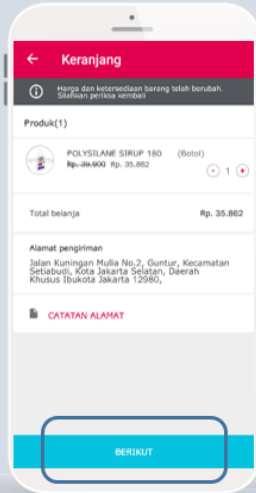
← Keranjang

Harga dan ketersediaan barang telah berubah. Silahkan periksa kembali

Produk(1)

POLYSILANE SIRUP 180 (Botol)
Rp. 39.900 Rp. 35.862
- 1 +

Total belanja Rp. 35.862

Alamat pengiriman
Jalan Kuningan Mulia No.2, Guntur, Kecamatan Setiabudi, Kota Jakarta Selatan, Daerah Khusus Ibukota Jakarta 12980,

CATATAN ALAMAT

BERIKUT